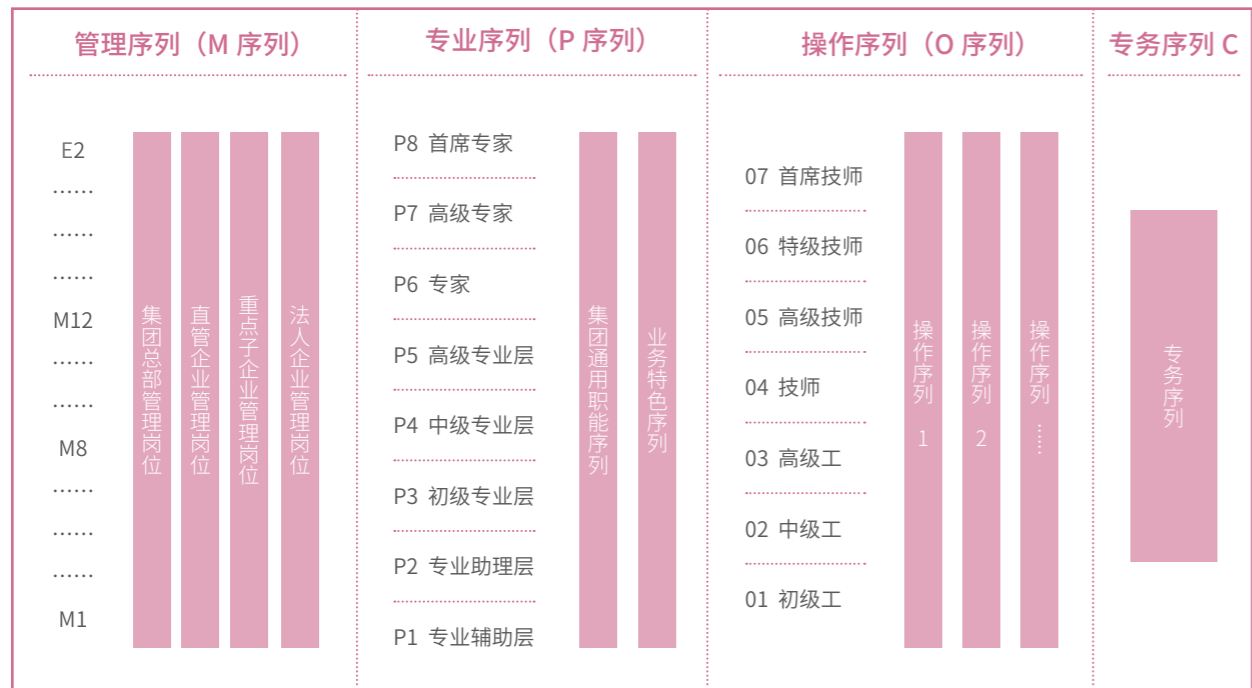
管理序列（M 序列）

E2
……
……
……
M12
……
……
M8
……
……
……
M1

集团总部管理岗位

直管企业管理岗位

重点子企业管理岗位

法人企业管理岗位

专业序列（P 序列）

P8 首席专家
P7 高级专家
P6 专家
P5 高级专业层
P4 中级专业层
P3 初级专业层
P2 专业助理层
P1 专业辅助层

集团通用职能序列

业务特色序列

操作序列（O 序列）

07 首席技师
06 特级技师
05 高级技师
04 技师
03 高级工
02 中级工
01 初级工

操作序列 1

操作序列 2

操作序列 ……

专务序列 C

专务序列